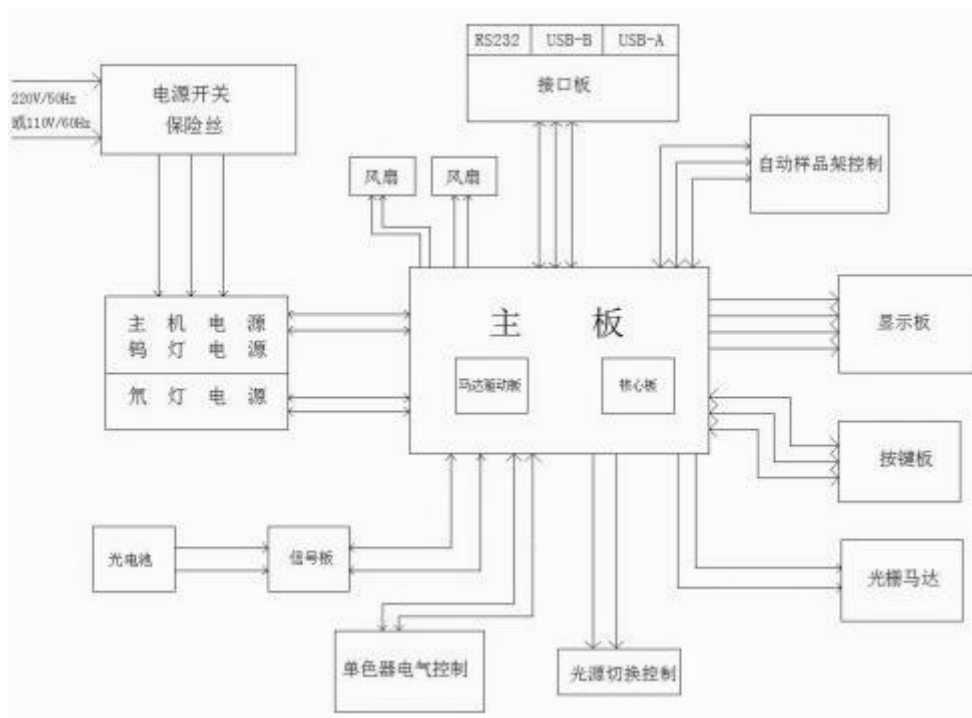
RS232
USB-B
USB-A
接口板

220V/50Hz
或110V/60Hz

电源开关
保险丝

风扇
风扇

自动样品架控制

主机电源
钨灯电源
氘灯电源

主板
马达驱动板
核心板

显示板

按键板

光电池
信号板

光栅马达

单色器电气控制
光源切换控制